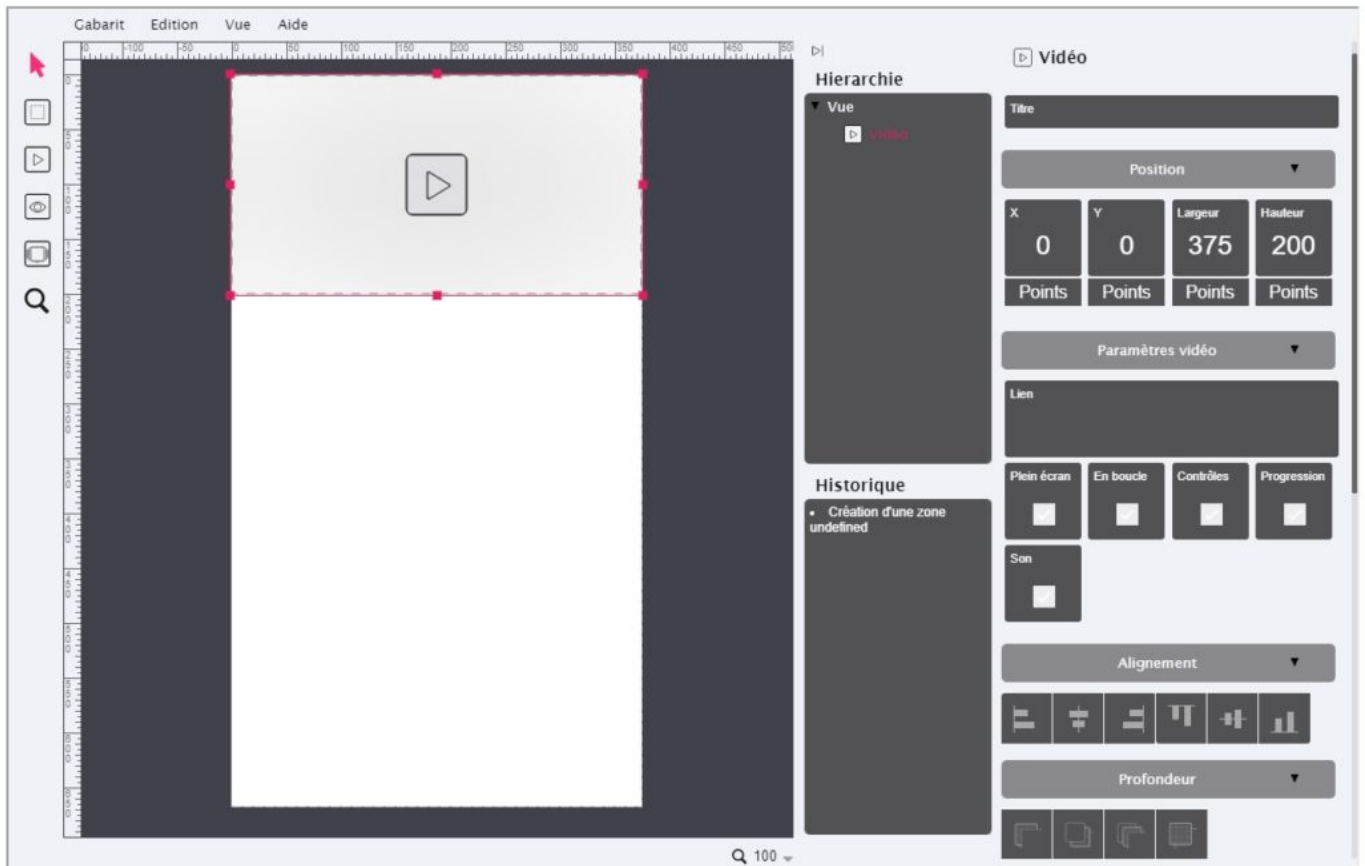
Gabarit Edition Vue Aide

-100 -50 0 50 100 150 200 250 300 350 400 450

Hierarchie

▼ Vue

Vidéo

Historique

• Création d'une zone undefined

Vidéo

Titre

Position ▼

| X | Y | Largeur | Hauteur |
|---|---|---|---|
| 0 | 0 | 375 | 200 |
| Points | Points | Points | Points |

Paramètres vidéo ▼

Lien

Plein écran En boucle Contrôles Progression

Son

Alignement ▼

Profondeur ▼

100